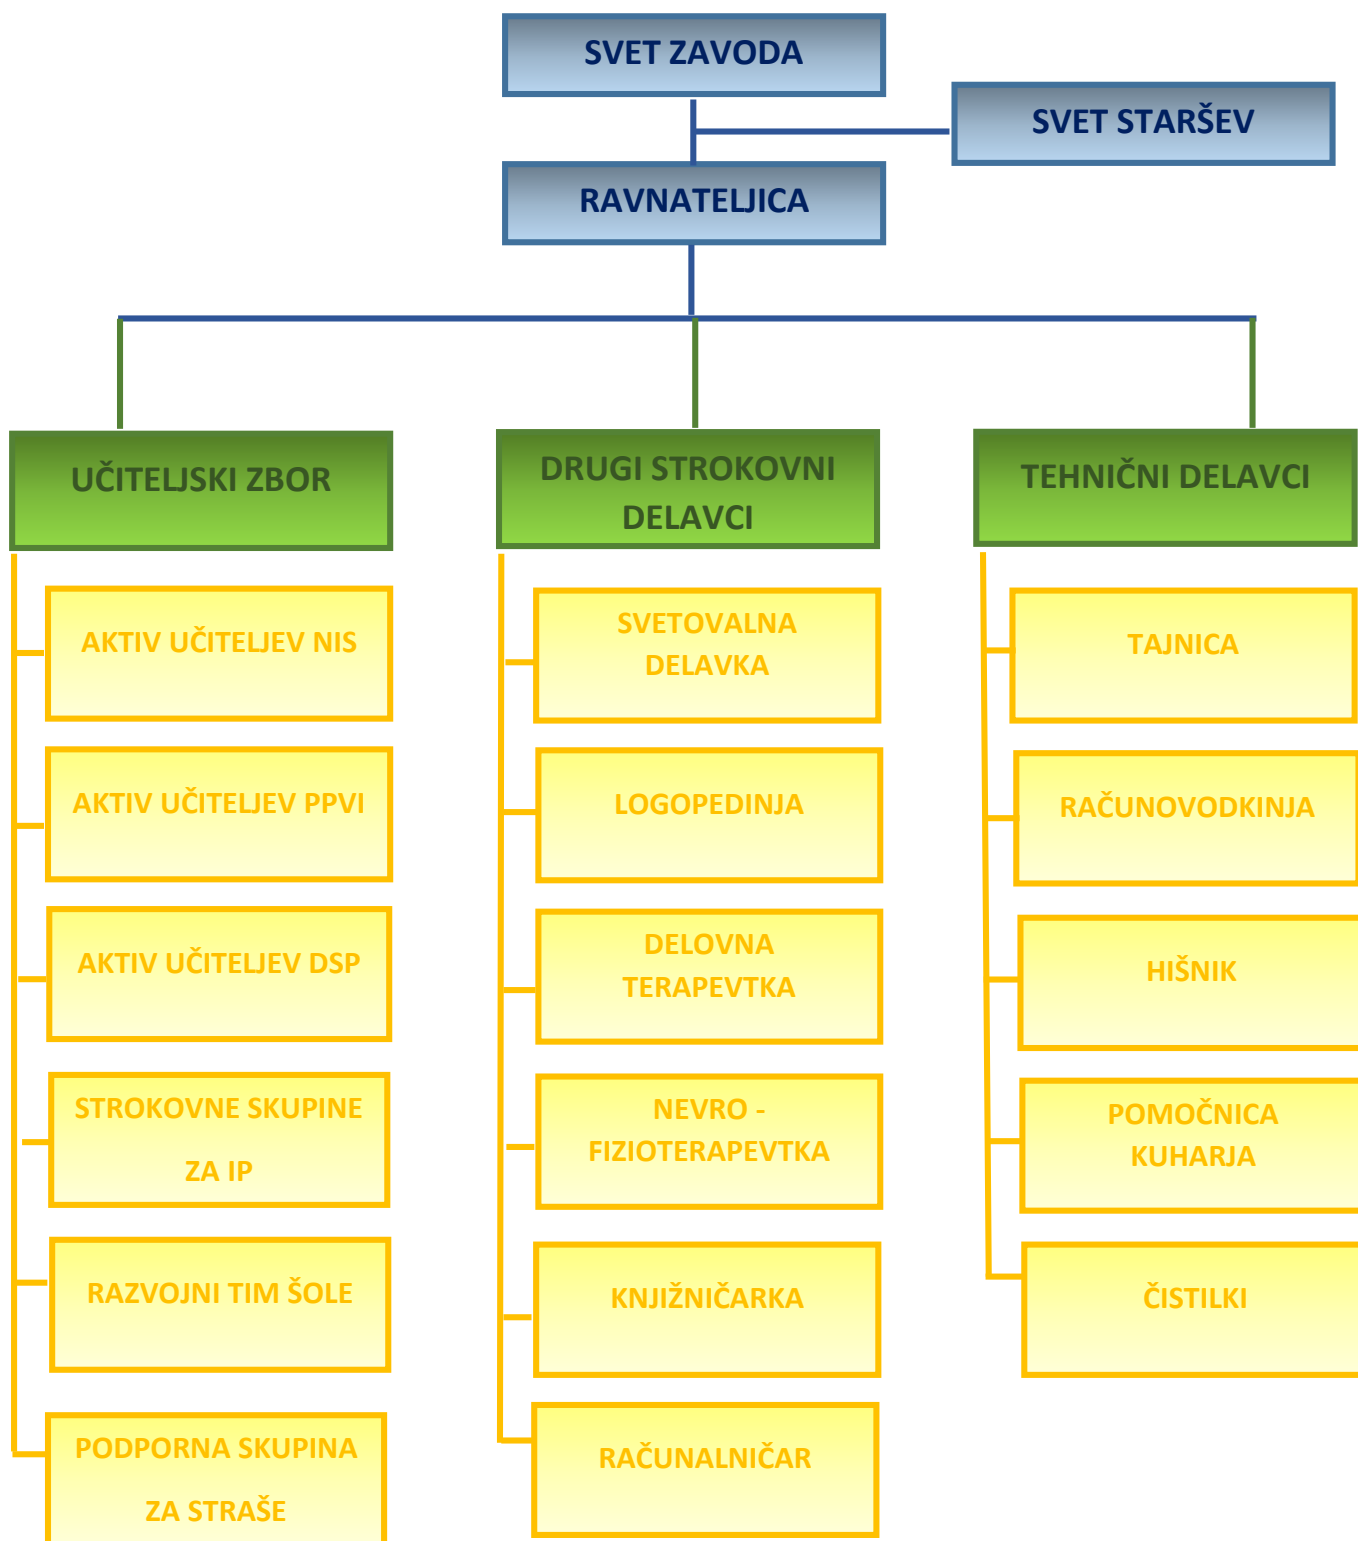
SVET ZAVODA

SVET STARŠEV

RAVNATELJICA

UČITELJSKI ZBOR

AKTIV UČITELJEV NIS

AKTIV UČITELJEV PPVI

AKTIV UČITELJEV DSP

STROKOVNE SKUPINE ZA IP

RAZVOJNI TIM ŠOLE

PODPORNA SKUPINA ZA STRAŠE

DRUGI STROKOVNI DELAVCI

SVETOVALNA DELAVKA

LOGOPEDINJA

DELOVNA TERAPEVTKA

NEVRO - FIZIOTERAPEVTKA

KNJIŽNIČARKA

RAČUNALNIČAR

TEHNIČNI DELAVCI

TAJNICA

RAČUNOVODKINJA

HIŠNIK

POMOČNICA KUHARJA

ČISTILKI